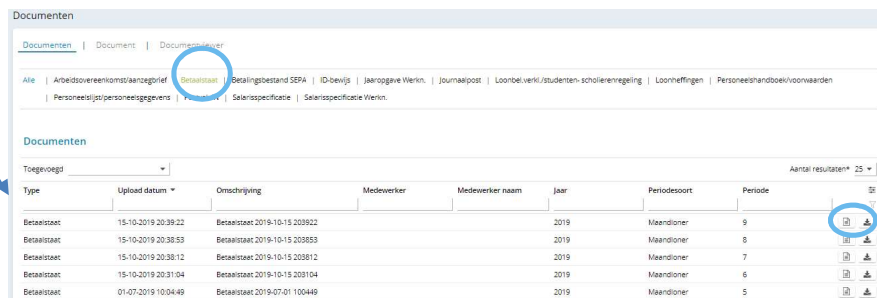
Documenten

Documenten | Document | Documentviewer

Alle | Arbeidsovereenkomst/aanzegbrief | Betaalstaat | Betalingsbestand SEPA | ID-bewijs | Jaaropgave Werkn. | Journaalpost | Loonbel.verkl./studenten- scholierenregeling | Loonheffingen | Personeelshandboek/voorwaarden | Personeelslijst/personeelsgegevens | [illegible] | Salarisspecificatie | Salarisspecificatie Werkn.

Documenten

Toegevoegd

Aantal resultaten* 25

| Type | Upload datum | Omschrijving | Medewerker | Medewerker naam | Jaar | Periodesoort | Periode |
|---|---|---|---|---|---|---|---|
| Betaalstaat | 15-10-2019 20:39:22 | Betaalstaat 2019-10-15 203922 | | | 2019 | Maandloner | 9 |
| Betaalstaat | 15-10-2019 20:38:53 | Betaalstaat 2019-10-15 203853 | | | 2019 | Maandloner | 8 |
| Betaalstaat | 15-10-2019 20:38:12 | Betaalstaat 2019-10-15 203812 | | | 2019 | Maandloner | 7 |
| Betaalstaat | 15-10-2019 20:31:04 | Betaalstaat 2019-10-15 203104 | | | 2019 | Maandloner | 6 |
| Betaalstaat | 01-07-2019 10:04:49 | Betaalstaat 2019-07-01 100449 | | | 2019 | Maandloner | 5 |